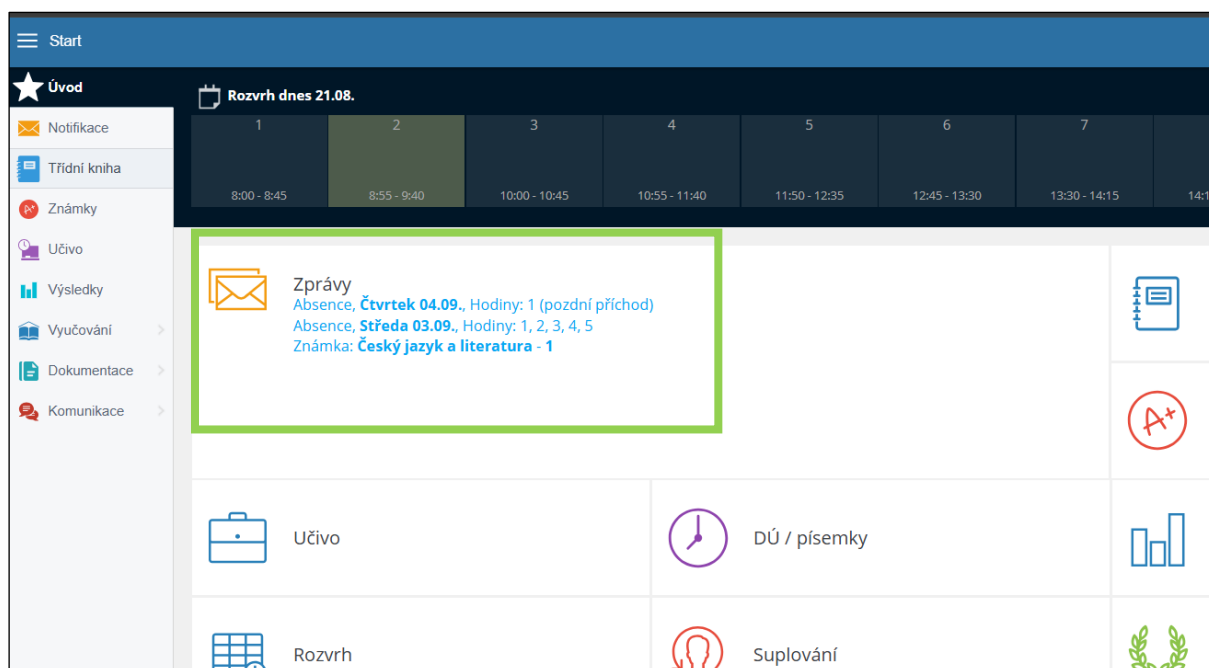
Start

Úvod
Notifikace
Třídní kniha
Známky
Učivo
Výsledky
Vyučování
Dokumentace
Komunikace

Rozvrh dnes 21.08.

| 1 | 2 | 3 | 4 | 5 | 6 | 7 | |
|---|---|---|---|---|---|---|---|
| 8:00 - 8:45 | 8:55 - 9:40 | 10:00 - 10:45 | 10:55 - 11:40 | 11:50 - 12:35 | 12:45 - 13:30 | 13:30 - 14:15 | 14:1 |

Zprávy
Absence, Čtvrtek 04.09., Hodiny: 1 (pozdní příchod)
Absence, Středa 03.09., Hodiny: 1, 2, 3, 4, 5
Známka: Český jazyk a literatura - 1

Učivo
DÚ / písemky
Rozvrh
Suplování